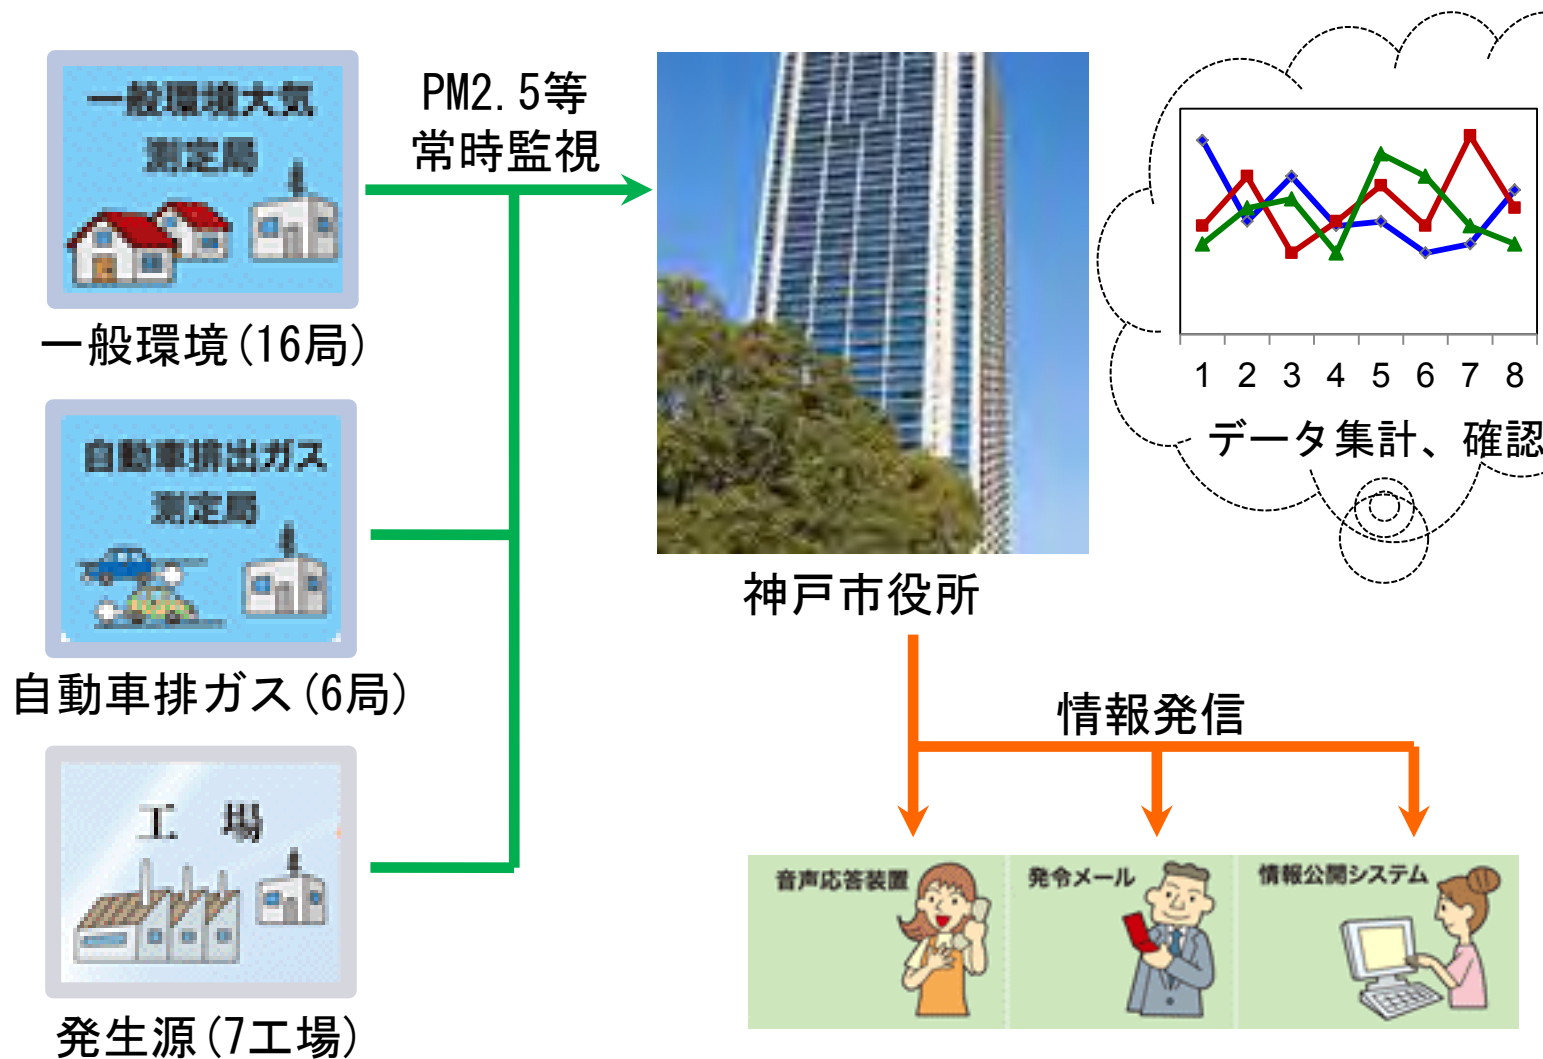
一般環境大気
測定局

一般環境(16局)

自動車排出ガス
測定局

自動車排ガス(6局)

工　場

発生源(7工場)

PM2.5等
常時監視

神戸市役所

1 2 3 4 5 6 7 8

データ集計、確認

情報発信

音声応答装置

発令メール

情報公開システム